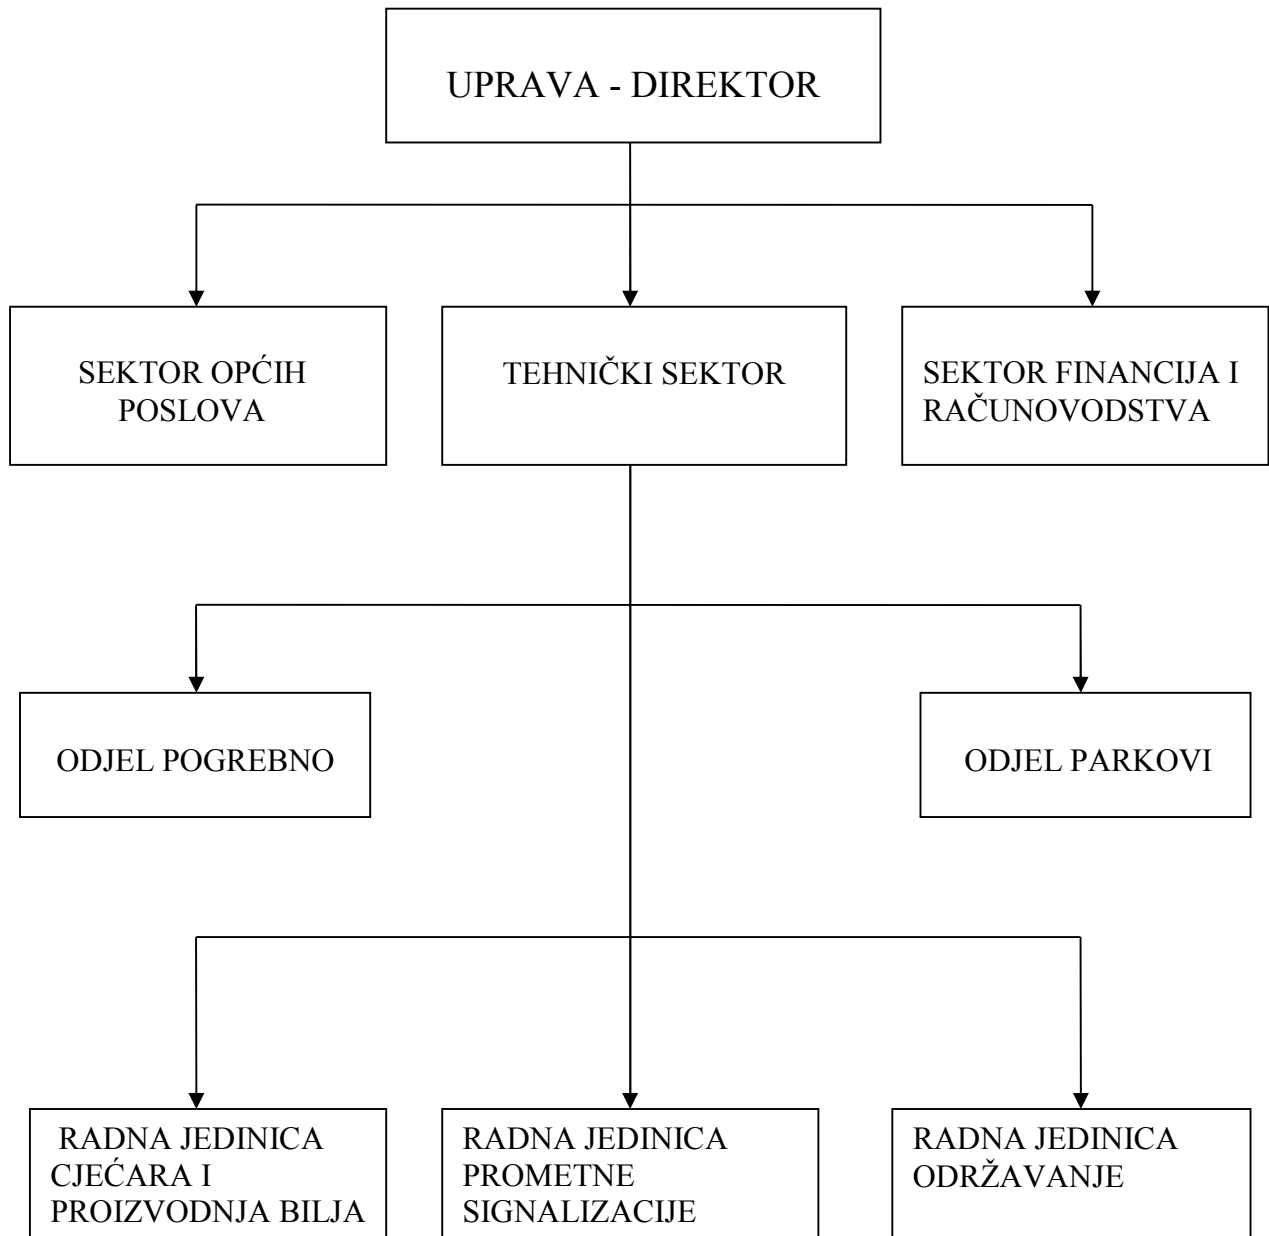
UPRAVA - DIREKTOR

SEKTOR OPĆIH POSLOVA

TEHNIČKI SEKTOR

SEKTOR FINANCIJA I RAČUNOVODSTVA

ODJEL POGREBNO

ODJEL PARKOVI

RADNA JEDINICA CJEĆARA I PROIZVODNJA BILJA

RADNA JEDINICA PROMETNE SIGNALIZACIJE

RADNA JEDINICA ODRŽAVANJE